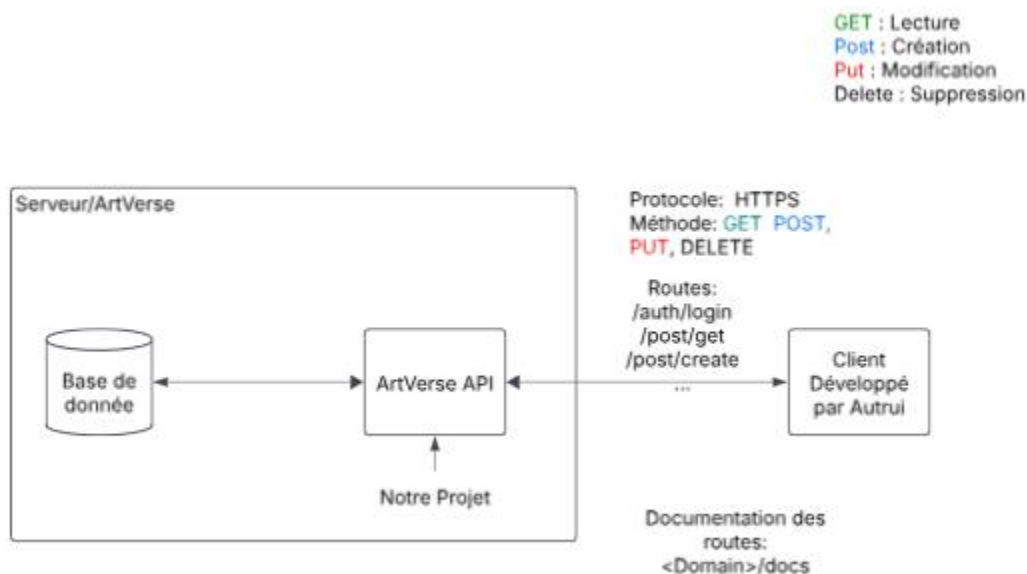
GET : Lecture
Post : Création
Put : Modification
Delete : Suppression

Serveur/ArtVerse

Base de donnée

ArtVerse API

Notre Projet

Protocole: HTTPS
Méthode: GET POST, PUT, DELETE

Routes:
/auth/login
/post/get
/post/create
...

Client Développé par Autrui

Documentation des routes:
<Domain>/docs